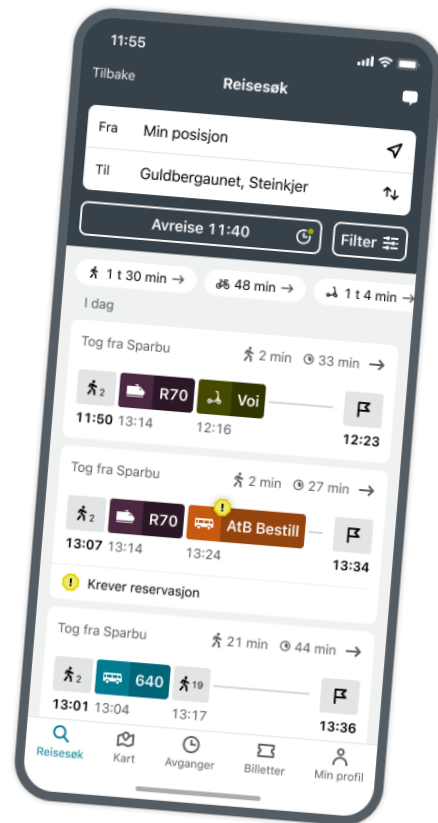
11:55

Tilbake

Reisesøk

Fra Min posisjon

Til Guldbergaunet, Steinkjer

Avreise 11:40

Filter

1 t 30 min →

48 min →

1 t 4 min →

I dag

Tog fra Sparbu

2 min

33 min →

2

R70

Voi

11:50

13:14

12:16

12:23

Tog fra Sparbu

2 min

27 min →

2

R70

AtB Bestill

13:07

13:14

13:24

13:34

Krever reservasjon

Tog fra Sparbu

21 min

44 min →

2

640

19

13:01

13:04

13:17

13:36

Reisesøk

Kart

Avganger

Billetter

Min profil